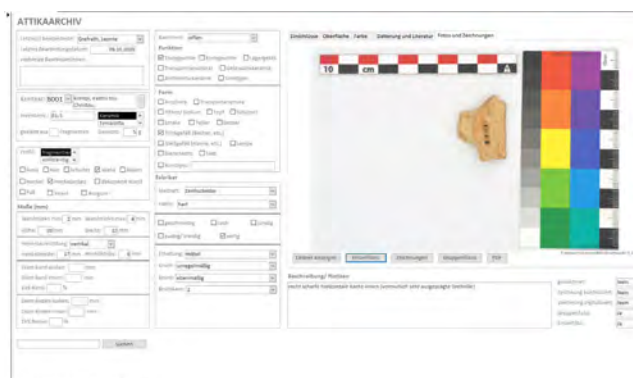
ATTIKAARCHIV

Erstellt/Bearbeitet: Stiefvater, Leonie

Letzte Bearbeitung/Datum: 06.01.2020

Bemerkungen: offen

Brüche/Ansatz

Standfuß

Fuß

Kontext: 5001

Inventar: 01/1

Grabfeld aus: Fragmenten

Stück: fragmentiert

Maße (mm)

Höhe: 10 mm

Breite: 60 mm

Dicke: 4 mm

Fabrikat

Qualität: hart

Einstufung

Gattung

Datierung

Suchen

Zeichnungen

Oberfläche

Farbe

Datierung und Literatur

Fotos und Zeichnungen

10

cm

Zeitlich anzeigen

Hinzufügen

Zeichnungen

Bearbeiten

Beschreibung / Notizen

leicht scharfe Gefäßwand, leicht innen (vermutlich sehr ausgeprägte Gefäßwand)